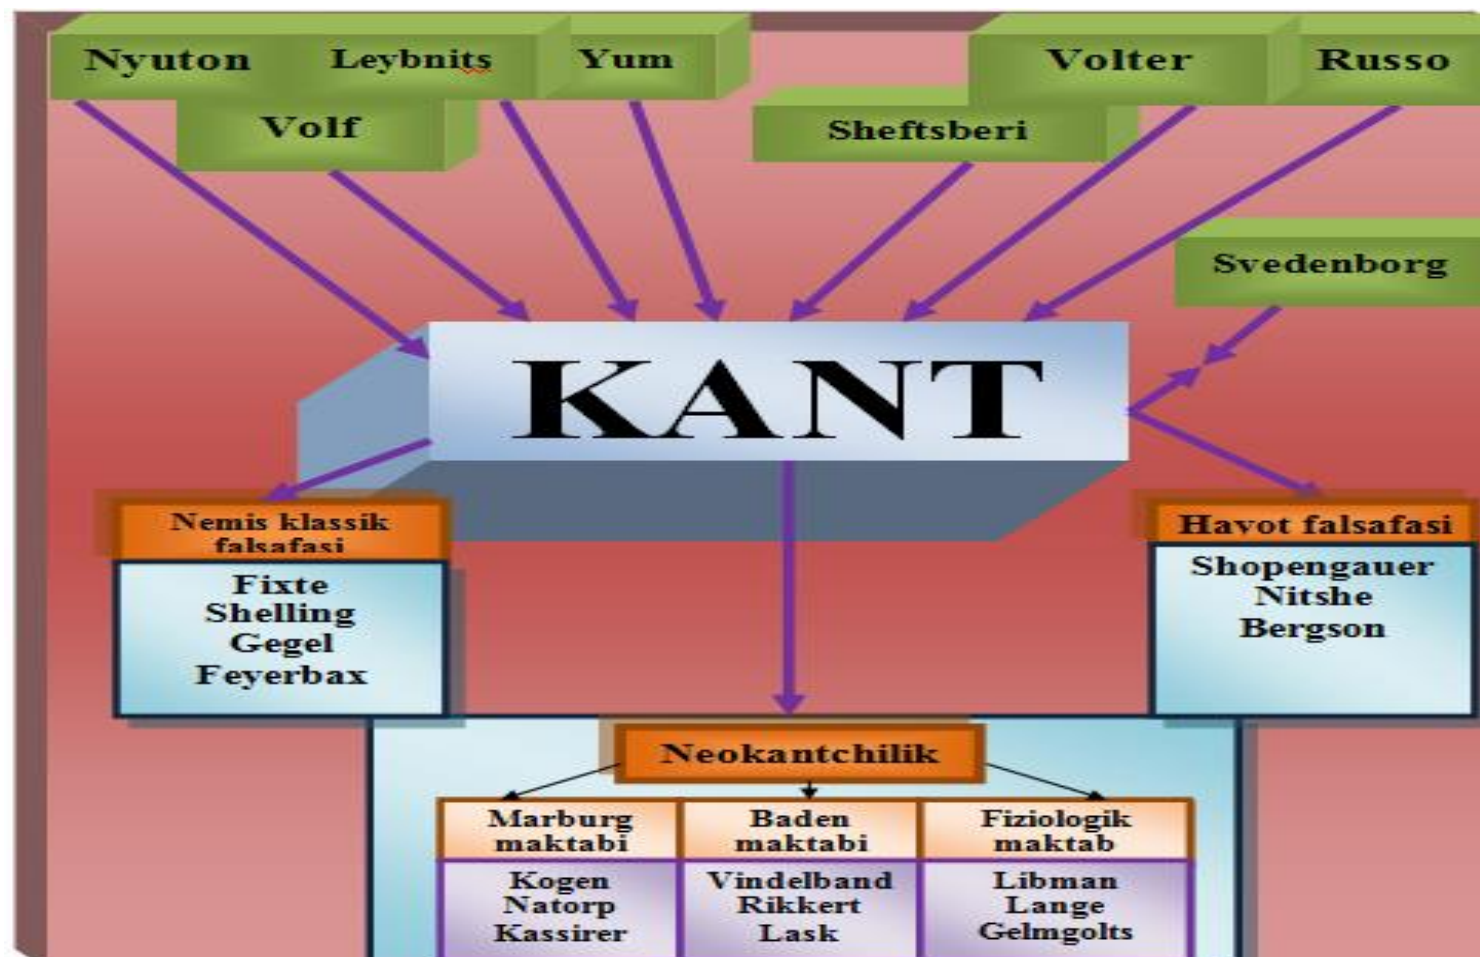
Nyuton
Leybnits
Yum
Volf
Volter
Russo
Sheftsberi
Svedenborg

KANT

Nemis klassik falsafasi
Fixte
Shelling
Gegel
Feyerbax

Hayot falsafasi
Shopengauer
Nitshe
Bergson

Neokantchilik

| Marburg maktabi | Baden maktabi | Fiziologik maktab |
|---|---|---|
| Kogen Natorp Kassirer | Vindelband Rikkert Lask | Libman Lange Gelmgolts |